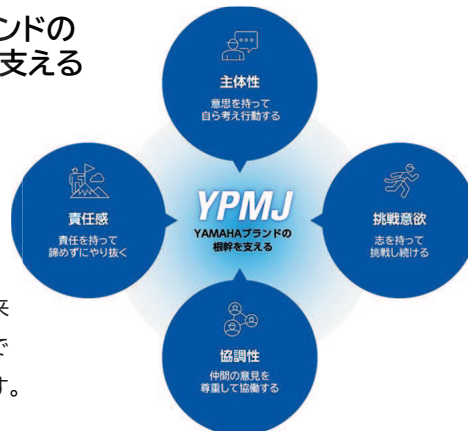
ンドの
支える

主体性
意思を持って
自ら考え行動する

責任感
責任を持って
諦めずにやり抜く

YPMJ
YAMAHAブランドの
根幹を支える

挑戦意欲
志を持って
挑戦し続ける

来
で
す。

協調性
仲間の意見を
尊重して協働する